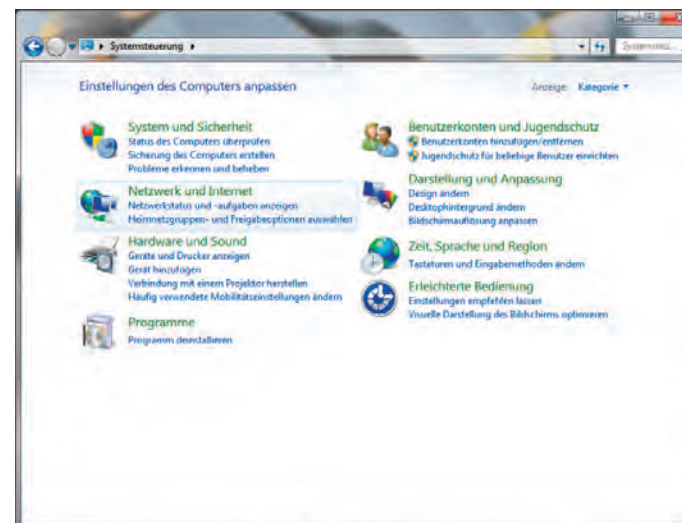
Systemsteuerung ▸

Systemsteu...

Einstellungen des Computers anpassen

Anzeige: Kategorie ▾

System und Sicherheit
Status des Computers überprüfen
Sicherung des Computers erstellen
Probleme erkennen und beheben

Netzwerk und Internet
Netzwerkstatus und -aufgaben anzeigen
Heimnetzgruppen- und Freigabeoptionen auswählen

Hardware und Sound
Geräte und Drucker anzeigen
Gerät hinzufügen
Verbindung mit einem Projektor herstellen
Häufig verwendete Mobilitätseinstellungen ändern

Programme
Programm deinstallieren

Benutzerkonten und Jugendschutz
Benutzerkonten hinzufügen/entfernen
Jugendschutz für beliebige Benutzer einrichten

Darstellung und Anpassung
Design ändern
Desktophintergrund ändern
Bildschirmauflösung anpassen

Zeit, Sprache und Region
Tastaturen und Eingabemethoden ändern

Erleichterte Bedienung
Einstellungen empfehlen lassen
Visuelle Darstellung des Bildschirms optimieren